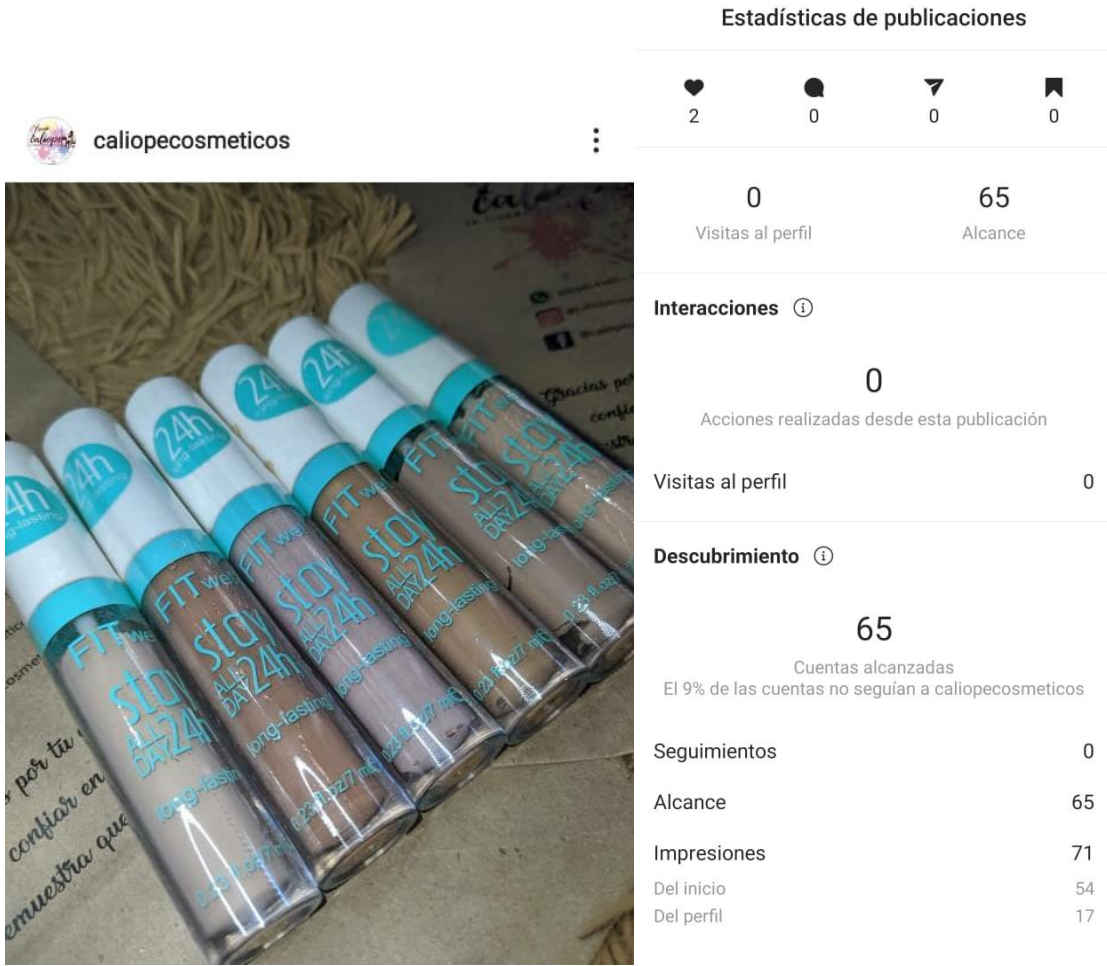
caliopecosmeticos

24h long-lasting
FIT well
stay ALL DAY 24h
long-lasting
0.23 fl.oz/7 ml

Gracias por tu confiar en demuestra que

Estadísticas de publicaciones

2 0 0 0

0
Visitas al perfil

65
Alcance

Interacciones ⓘ

0
Acciones realizadas desde esta publicación

Visitas al perfil 0

Descubrimiento ⓘ

65
Cuentas alcanzadas
El 9% de las cuentas no seguían a caliopecosmeticos

Seguimientos 0

Alcance 65

Impresiones 71

Del inicio 54

Del perfil 17